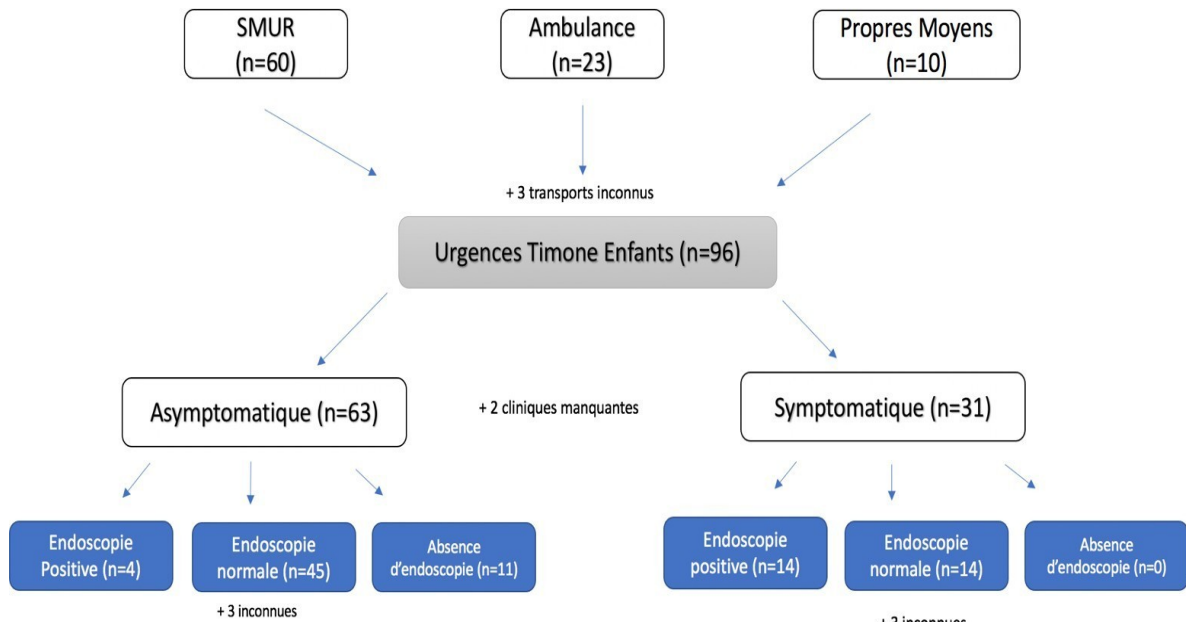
SMUR
(n=60)

Ambulance
(n=23)

Propres Moyens
(n=10)

+ 3 transports inconnus

Urgences Timone Enfants (n=96)

Asymptomatique (n=63)

+ 2 cliniques manquantes

Symptomatique (n=31)

Endoscopie Positive (n=4)

Endoscopie normale (n=45)

Absence d'endoscopie (n=11)

+ 3 inconnues

Endoscopie positive (n=14)

Endoscopie normale (n=14)

Absence d'endoscopie (n=0)

+ 3 inconnues